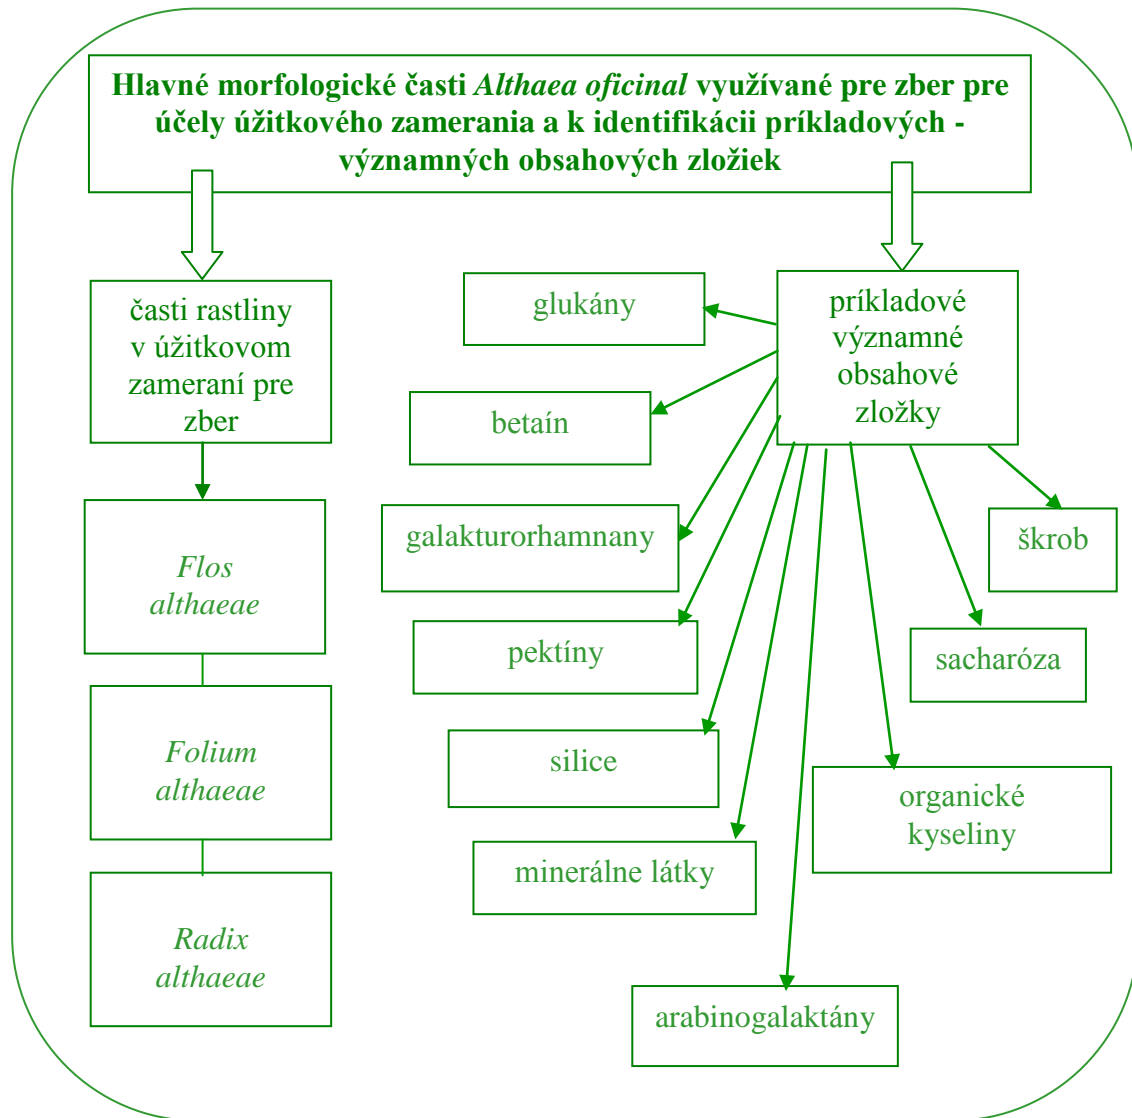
Hlavné morfologické časti *Althaea oficinal* využívané pre zber pre účely úžitkového zamerania a k identifikácii príkladových - významných obsahových zložiek

časti rastliny v úžitkovom zameraní pre zber

*Flos althaeae*

*Folium althaeae*

*Radix althaeae*

príkladové významné obsahové zložky

glukány

betaín

galakturorhamnany

pektíny

silice

minerálne látky

arabinogalaktány

organické kyseliny

sacharóza

škrob